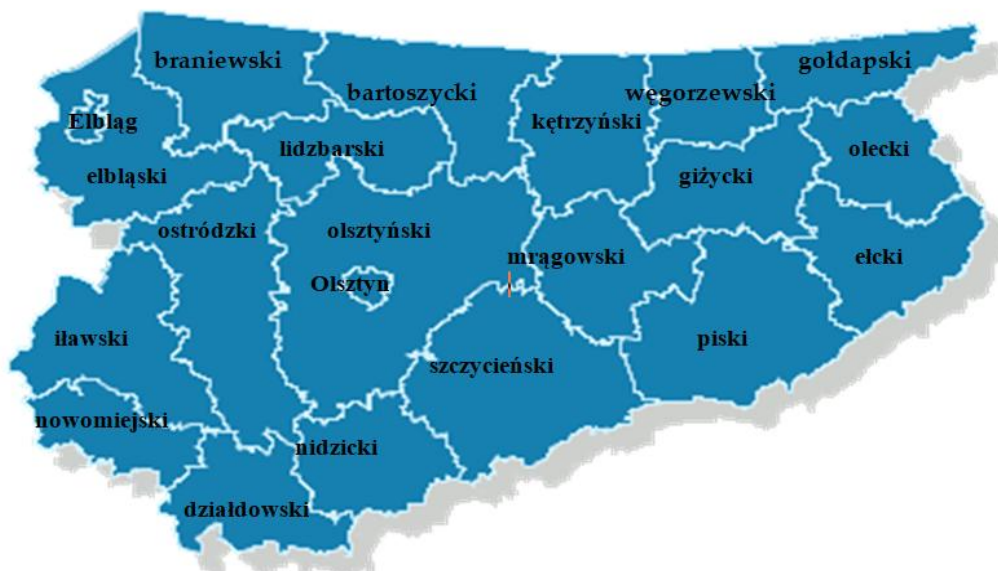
braniewski
bartoszycki
węgorzewski
gołdapski
Elbląg
kętrzyński
lidzbarski
olecki
elbląski
giżycki
ostródzki
olsztyński
mrągowski
ełcki
Olsztyn
iławski
piski
szczycieński
nowomiejski
nidzicki
działdowski